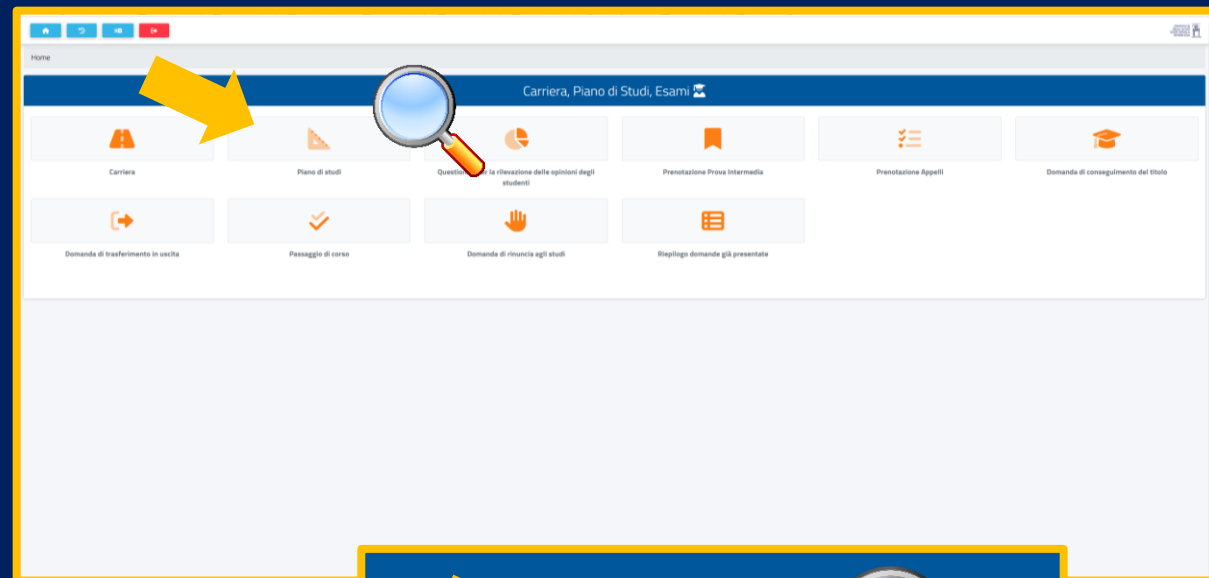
Home

Carriera, Piano di Studi, Esami

Carriera

Piano di studi

Question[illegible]r la rilevazione delle opinioni degli studenti

Prenotazione Prova Intermedia

Prenotazione Appelli

Domanda di conseguimento del titolo

Domanda di trasferimento in uscita

Passaggio di corso

Domanda di rinuncia agli studi

Riepilogo domande già presentate